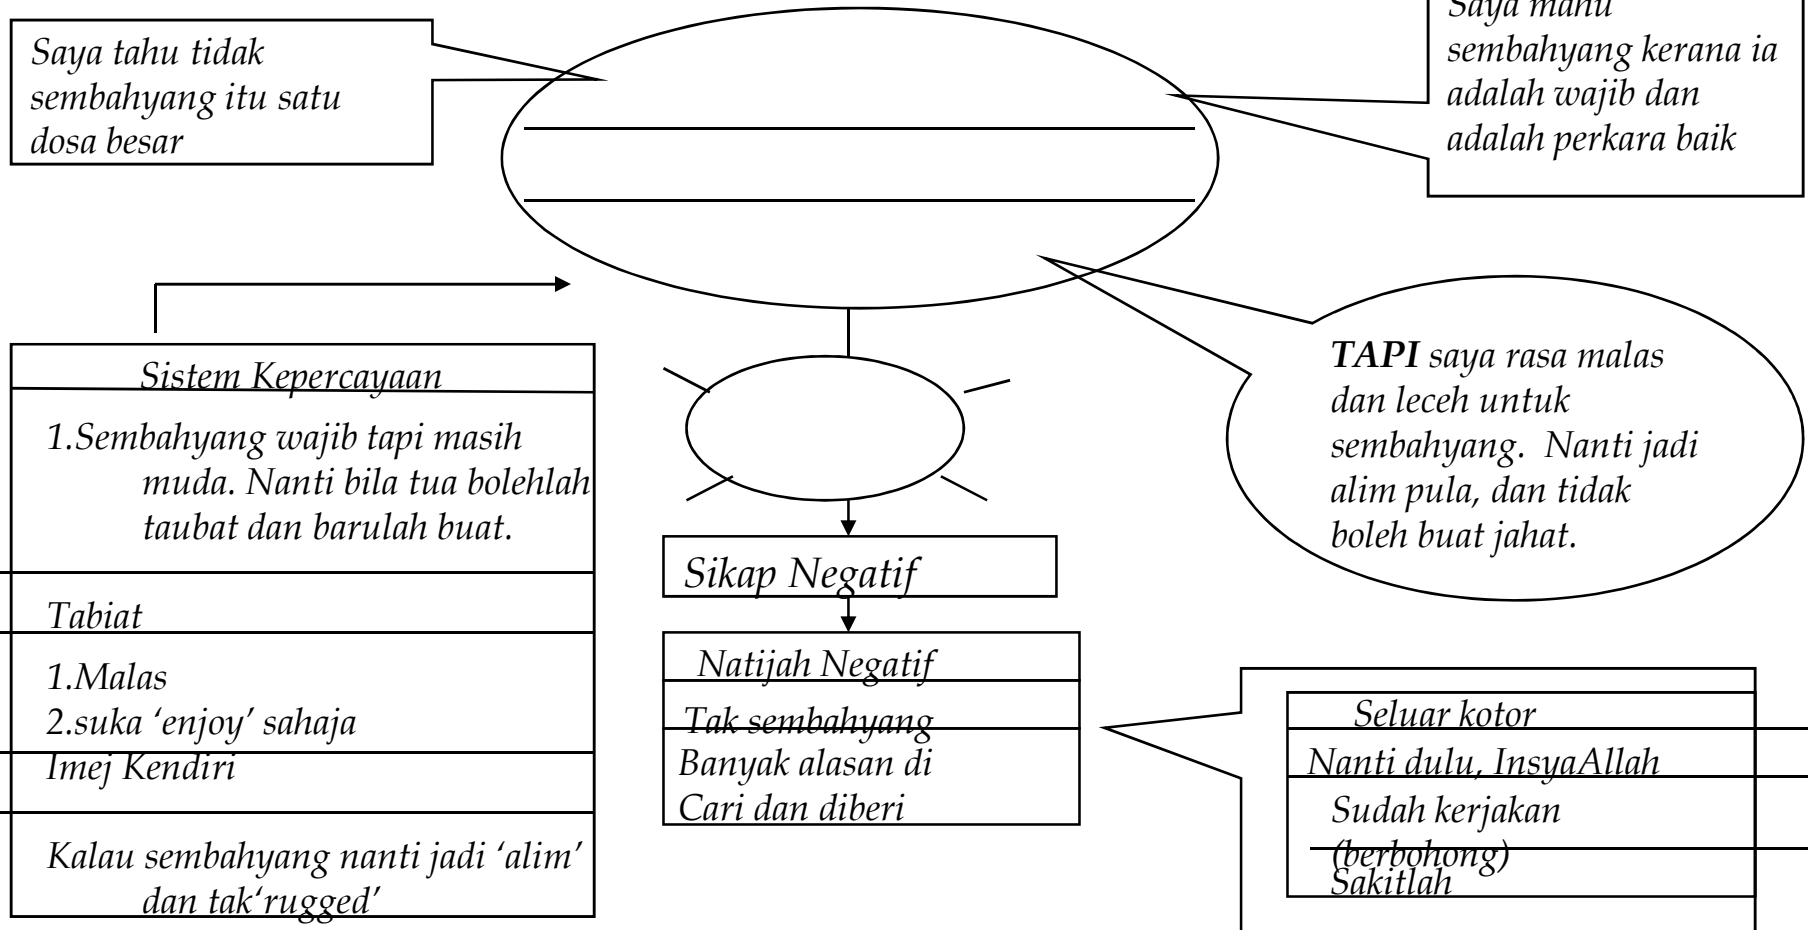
Saya tahu tidak sembahyang itu satu dosa besar

Saya mahu sembahyang kerana ia adalah wajib dan adalah perkara baik

TAPI saya rasa malas dan leceh untuk sembahyang. Nanti jadi alim pula, dan tidak boleh buat jahat.

Sistem Kepercayaan

1.Sembahyang wajib tapi masih muda. Nanti bila tua bolehlah taubat dan barulah buat.

Tabiat

1.Malas
2.suka ‘enjoy’ sahaja

Imej Kendiri

Kalau sembahyang nanti jadi ‘alim’ dan tak‘rugged’

Sikap Negatif

Natijah Negatif

Tak sembahyang

Banyak alasan di Cari dan diberi

Seluar kotor

Nanti dulu, InsyaAllah

Sudah kerjakan (berbohong)

Sakitlah